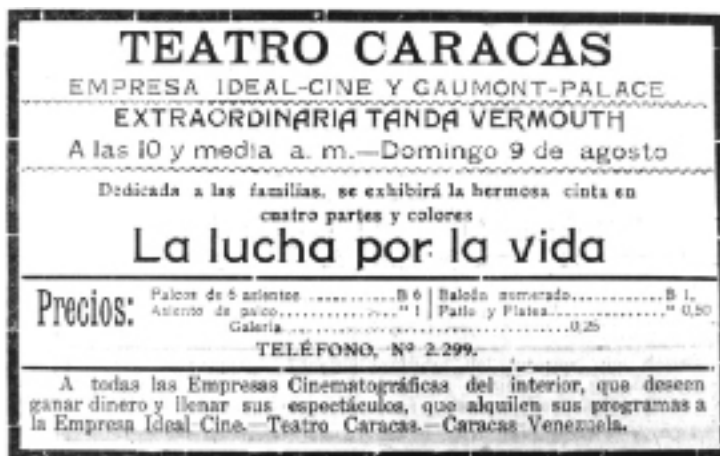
TEATRO CARACAS

EMPRESA IDEAL-CINE Y GAUMONT-PALACE

EXTRAORDINARIA TANDA VERMOUTH

A las 10 y media a. m.—Domingo 9 de agosto

Dedicada a las familias, se exhibirá la hermosa cinta en cuatro partes y colores

La lucha por la vida

Precios: Palcos de 6 asientos ..............B 6 | Balcón numerado..............B 1, Asiento de palco...................." 1 | Patio y Platea......................" 0,50 Galería..............................................0,25

TELÉFONO, Nº 2.299.

A todas las Empresas Cinematográficas del interior, que deseen ganar dinero y llenar sus espectáculos, que alquilen sus programas a la Empresa Ideal Cine.—Teatro Caracas.—Caracas Venezuela.